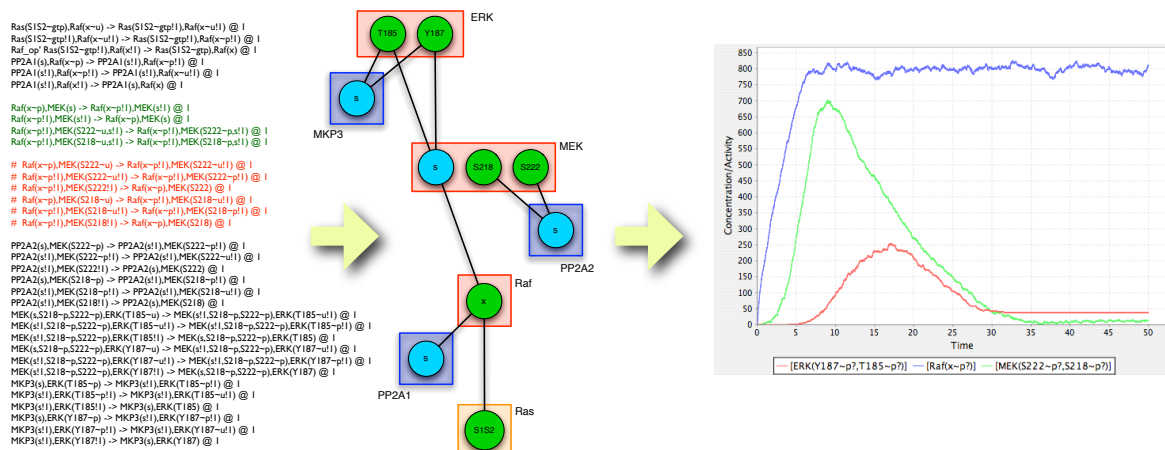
Ras(S1S2~gtp),Raf(x~u) -> Ras(S1S2~gtp!1),Raf(x~u!1) @ 1
Ras(S1S2~gtp!1),Raf(x~u!1) -> Ras(S1S2~gtp!1),Raf(x~p!1) @ 1
Raf_op' Ras(S1S2~gtp!1),Raf(x!1) -> Ras(S1S2~gtp),Raf(x) @ 1
PP2A1(s),Raf(x~p) -> PP2A1(s!1),Raf(x~p!1) @ 1
PP2A1(s!1),Raf(x~p!1) -> PP2A1(s!1),Raf(x~u!1) @ 1
PP2A1(s!1),Raf(x!1) -> PP2A1(s),Raf(x) @ 1

Raf(x~p),MEK(s) -> Raf(x~p!1),MEK(s!1) @ 1
Raf(x~p!1),MEK(s!1) -> Raf(x~p),MEK(s) @ 1
Raf(x~p!1),MEK(S222~u,s!1) -> Raf(x~p!1),MEK(S222~p,s!1) @ 1
Raf(x~p!1),MEK(S218~u,s!1) -> Raf(x~p!1),MEK(S218~p,s!1) @ 1

# Raf(x~p),MEK(S222~u) -> Raf(x~p!1),MEK(S222~u!1) @ 1
# Raf(x~p!1),MEK(S222~u!1) -> Raf(x~p!1),MEK(S222~p!1) @ 1
# Raf(x~p!1),MEK(S222!1) -> Raf(x~p),MEK(S222) @ 1
# Raf(x~p),MEK(S218~u) -> Raf(x~p!1),MEK(S218~u!1) @ 1
# Raf(x~p!1),MEK(S218~u!1) -> Raf(x~p!1),MEK(S218~p!1) @ 1
# Raf(x~p!1),MEK(S218!1) -> Raf(x~p),MEK(S218) @ 1

PP2A2(s),MEK(S222~p) -> PP2A2(s!1),MEK(S222~p!1) @ 1
PP2A2(s!1),MEK(S222~p!1) -> PP2A2(s!1),MEK(S222~u!1) @ 1
PP2A2(s!1),MEK(S222!1) -> PP2A2(s),MEK(S222) @ 1
PP2A2(s),MEK(S218~p) -> PP2A2(s!1),MEK(S218~p!1) @ 1
PP2A2(s!1),MEK(S218~p!1) -> PP2A2(s!1),MEK(S218~u!1) @ 1
PP2A2(s!1),MEK(S218!1) -> PP2A2(s),MEK(S218) @ 1
MEK(s,S218~p,S222~p),ERK(T185~u) -> MEK(s!1,S218~p,S222~p),ERK(T185~u!1) @ 1
MEK(s!1,S218~p,S222~p),ERK(T185~u!1) -> MEK(s!1,S218~p,S222~p),ERK(T185~p!1) @ 1
MEK(s!1,S218~p,S222~p),ERK(T185!1) -> MEK(s,S218~p,S222~p),ERK(T185) @ 1
MEK(s,S218~p,S222~p),ERK(Y187~u) -> MEK(s!1,S218~p,S222~p),ERK(Y187~u!1) @ 1
MEK(s!1,S218~p,S222~p),ERK(Y187~u!1) -> MEK(s!1,S218~p,S222~p),ERK(Y187~p!1) @ 1
MEK(s!1,S218~p,S222~p),ERK(Y187!1) -> MEK(s,S218~p,S222~p),ERK(Y187) @ 1
MKP3(s),ERK(T185~p) -> MKP3(s!1),ERK(T185~p!1) @ 1
MKP3(s!1),ERK(T185~p!1) -> MKP3(s!1),ERK(T185~u!1) @ 1
MKP3(s!1),ERK(T185!1) -> MKP3(s),ERK(T185) @ 1
MKP3(s),ERK(Y187~p) -> MKP3(s!1),ERK(Y187~p!1) @ 1
MKP3(s!1),ERK(Y187~p!1) -> MKP3(s!1),ERK(Y187~u!1) @ 1
MKP3(s!1),ERK(Y187!1) -> MKP3(s),ERK(Y187) @ 1

ERK
T185
Y187
s
MKP3
MEK
s
S218
S222
s
PP2A2
Raf
x
s
PP2A1
Ras
S1S2

Concentration/Activity
850
800
750
700
650
600
550
500
450
400
350
300
250
200
150
100
50
0
0 5 10 15 20 25 30 35 40 45 50
Time
[ERK(Y187~p?,T185~p?)]
[Raf(x~p?)]
[MEK(S222~p?,S218~p?)]